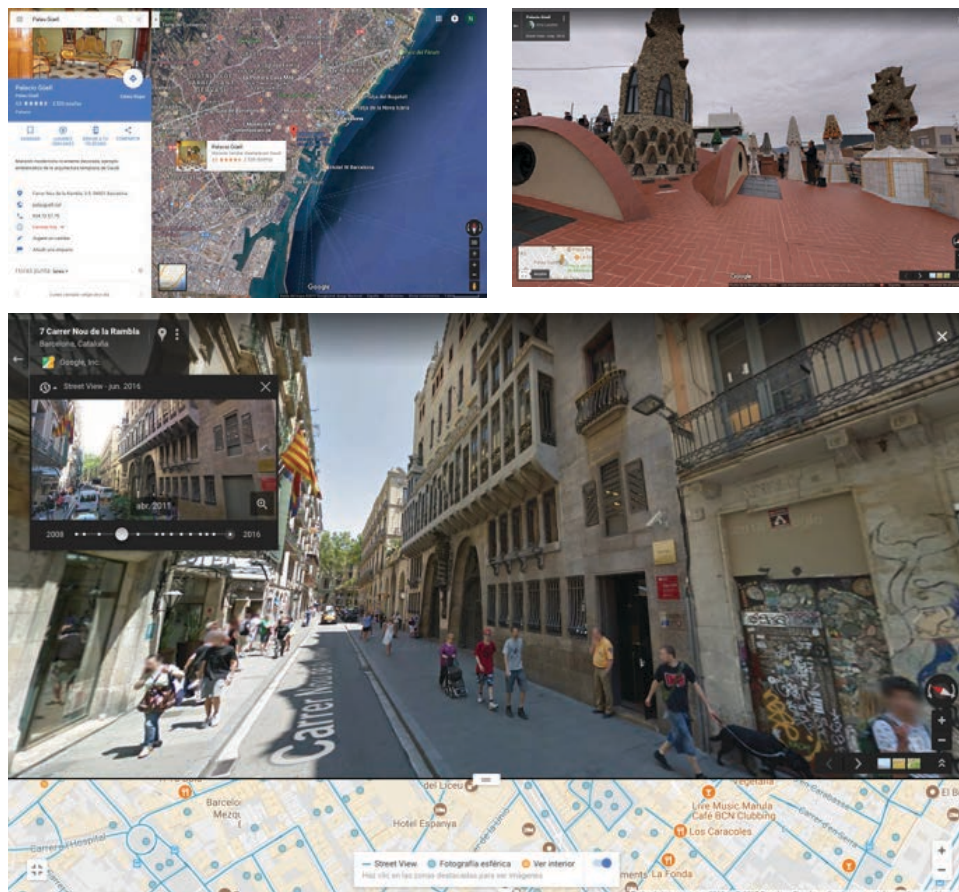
Palau Güell

Palacio Güell

Palau Güell

4,5 ★★★★★ 2.320 reseñas

Palacio

Palacio Güell

4,5 ★★★★★ 2.320 reseñas

Carrer Nou de la Rambla, 3-5, 08001 Barcelona

palauguell.cat

934 72 57 75

Cerrado hoy

Sugerir un cambio

Añadir una etiqueta

Google

Palau Güell

Google

7 Carrer Nou de la Rambla

Barcelona, Cataluña

Google, Inc.

Street View - jun. 2016

abr. 2011

2008

2016

Carrer Nou de la Rambla

Barcelo

Mezqu

Hotel Espanya

del Liceu

Live Music Marula Café BCN Clubbing

Los Caracoles

La Fonda

Carrer de l'Hospital

Street View

Fotografía esférica

Ver interior

Haz clic en las zonas destacadas para ver imágenes